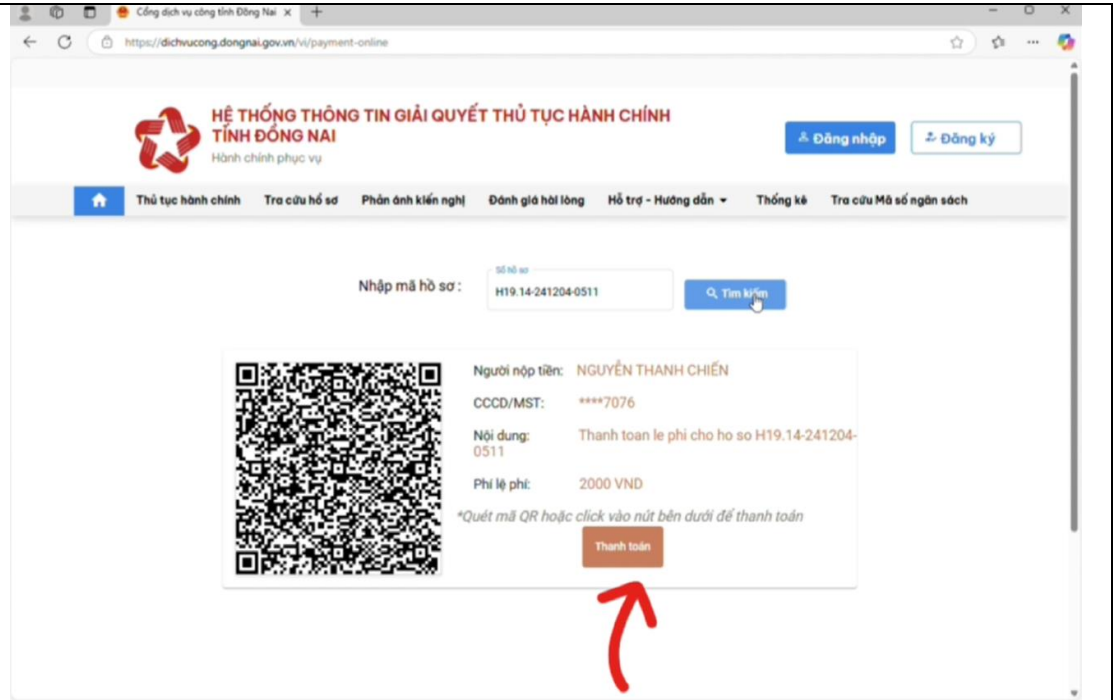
Cổng dịch vụ công tỉnh Đồng Nai ×

https://dichvucong.dongnai.gov.vn/vi/payment-online

HỆ THỐNG THÔNG TIN GIẢI QUYẾT THỦ TỤC HÀNH CHÍNH
TỈNH ĐỒNG NAI
Hành chính phục vụ

Đăng nhập
Đăng ký

Thủ tục hành chính | Tra cứu hồ sơ | Phản ánh kiến nghị | Đánh giá hài lòng | Hỗ trợ - Hướng dẫn | Thống kê | Tra cứu Mã số ngân sách

Nhập mã hồ sơ :
Số hồ sơ
H19.14-241204-0511
Tìm kiếm

Người nộp tiền: NGUYỄN THANH CHIẾN
CCCD/MST: ****7076
Nội dung: Thanh toan le phi cho ho so H19.14-241204-0511
Phí lệ phí: 2000 VND
*Quét mã QR hoặc click vào nút bên dưới để thanh toán
Thanh toán